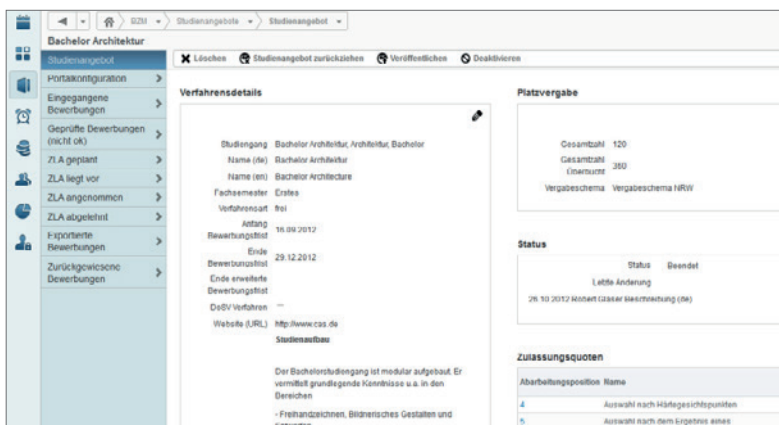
SIZM ▾ Studienangebote ▾ Studienangebot ▾

Bachelor Architektur

Studienangebot
Portalkonfiguration >
Eingegangene Bewerbungen >
Geprüfte Bewerbungen (nicht ok) >
ZLA geplant >
ZLA liegt vor >
ZLA angenommen >
ZLA abgelehnt >
Exportierte Bewerbungen >
Zurückgewiesene Bewerbungen >

Löschen | Studienangebot zurückziehen | Veröffentlichen | Deaktivieren

Verfahrensdetails

| | |
|---|---|
| Studiengang | Bachelor Architektur, Architektur, Bachelor |
| Name (de) | Bachelor Architektur |
| Name (en) | Bachelor Architecture |
| Fachsemester | Erstes |
| Verfahrensart | frei |
| Anfang Bewerbungsfrist | 16.09.2012 |
| Ende Bewerbungsfrist | 29.12.2012 |
| Ende erweiterte Bewerbungsfrist | |
| DoSV Verfahren | --- |
| Website (URL) | http://www.cas.de |

Studienaufbau

Der Bachelorstudiengang ist modular aufgebaut. Er vermittelt grundlegende Kenntnisse u.a. in den Bereichen

- Freihandzeichnen, Bildnerisches Gestalten und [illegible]

Platzvergabe

| | |
|---|---|
| Gesamtzahl | 120 |
| Gesamtzahl Übersucht | 360 |
| Vergabeschema | Vergabeschema NRW |

Status

Status Beendet
Letzte Änderung
26.10.2012 Robert Gläser Beschreibung (de)

Zulassungsquoten

| Abarbeitungsposition | Name |
|---|---|
| 4 | Auswahl nach Härtegesichtspunkten |
| 5 | Auswahl nach dem Ergebnis eines |